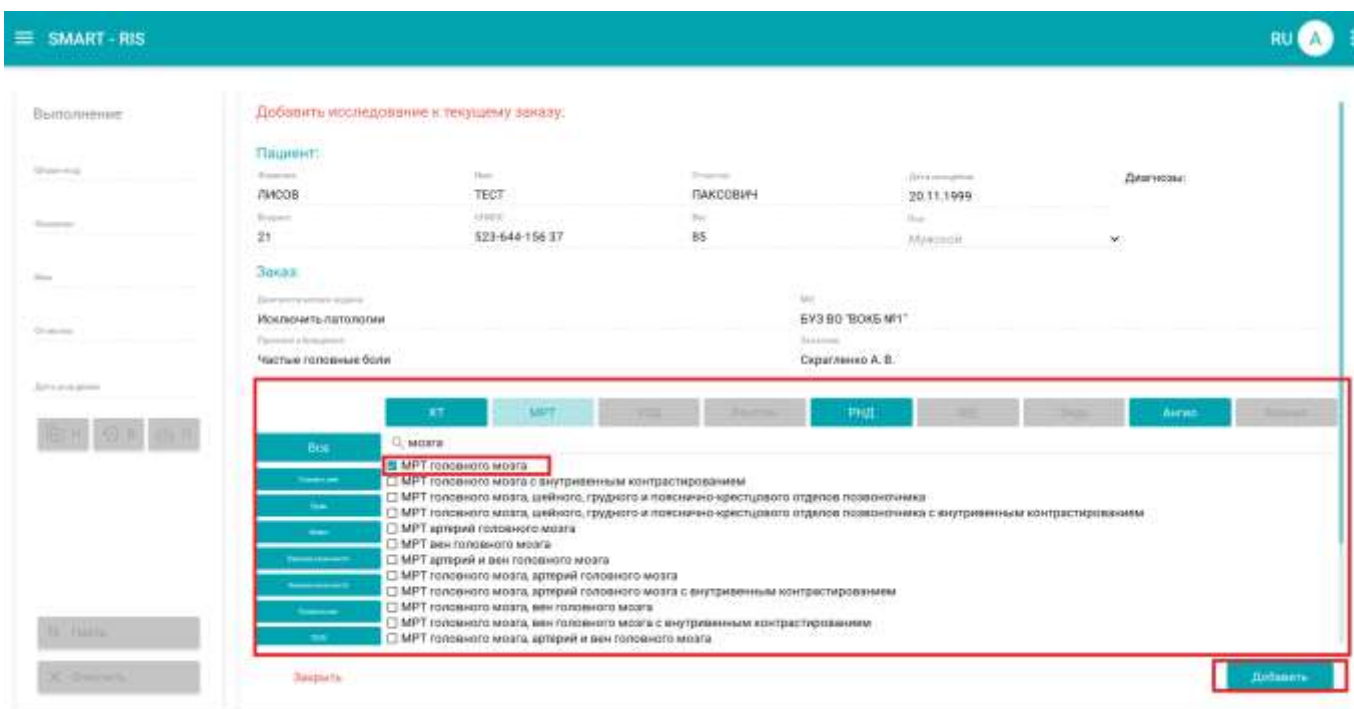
SMART - RIS

RU A

Выполнение

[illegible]

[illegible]

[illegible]

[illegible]

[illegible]

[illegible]

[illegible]

Добавить исследование к текущему заказу:

Пациент:

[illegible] ЛИСОВ

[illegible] ТЕСТ

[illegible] ПАКСОВИЧ

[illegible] 20.11.1999

Диагнозы:

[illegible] 21

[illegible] 523-644-156 37

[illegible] 85

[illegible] Мужской

Заказ:

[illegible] Исключить патологии

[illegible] БУЗ ВО "ВОКБ №1"

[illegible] Частые головные боли

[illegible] Скрагленко А. В.

КТ | МРТ | УЗД | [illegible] | РНД | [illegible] | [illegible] | Ангио | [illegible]

Все

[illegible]

мозга

МРТ головного мозга
МРТ головного мозга с внутривенным контрастированием
МРТ головного мозга, шейного, грудного и пояснично-крестцового отделов позвоночника
МРТ головного мозга, шейного, грудного и пояснично-крестцового отделов позвоночника с внутривенным контрастированием
МРТ артерий головного мозга
МРТ вен головного мозга
МРТ артерий и вен головного мозга
МРТ головного мозга, артерий головного мозга
МРТ головного мозга, артерий головного мозга с внутривенным контрастированием
МРТ головного мозга, вен головного мозга
МРТ головного мозга, вен головного мозга с внутривенным контрастированием
МРТ головного мозга, артерий и вен головного мозга

Закрыть

Добавить